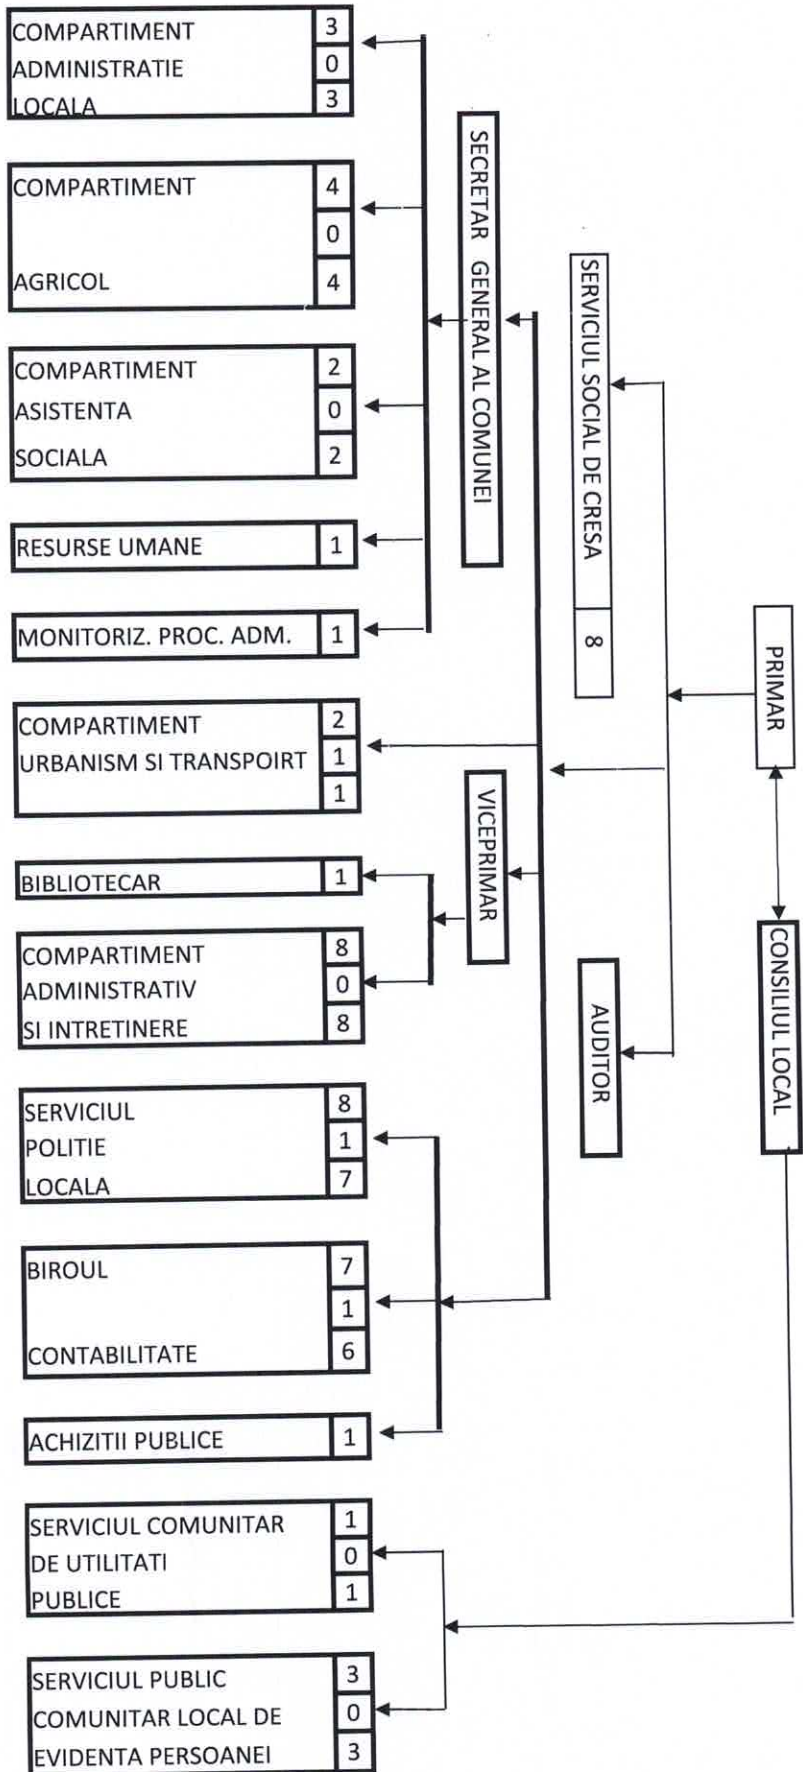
COMPARTIMENT ADMINISTRATIE LOCALA 3 0 3

COMPARTIMENT AGRICOL 4 0 4

COMPARTIMENT ASISTENTA SOCIALA 2 0 2

RESURSE UMANE 1

MONITORIZ. PROC. ADM. 1

COMPARTIMENT URBANISM SI TRANSPOIRT 2 1 1

BIBLIOTECAR 1

COMPARTIMENT ADMINISTRATIV SI INTRETINERE 8 0 8

SERVICIUL POLITIE LOCALA 8 1 7

BIROUL CONTABILITATE 7 1 6

ACHIZITII PUBLICE 1

SERVICIUL COMUNITAR DE UTILITATI PUBLICE 1 0 1

SERVICIUL PUBLIC COMUNITAR LOCAL DE EVIDENTA PERSOANEI 3 0 3

SECRETAR GENERAL AL COMUNEI

SERVICIUL SOCIAL DE CRESA 8

VICEPRIMAR

AUDITOR

PRIMAR

CONSILIUL LOCAL